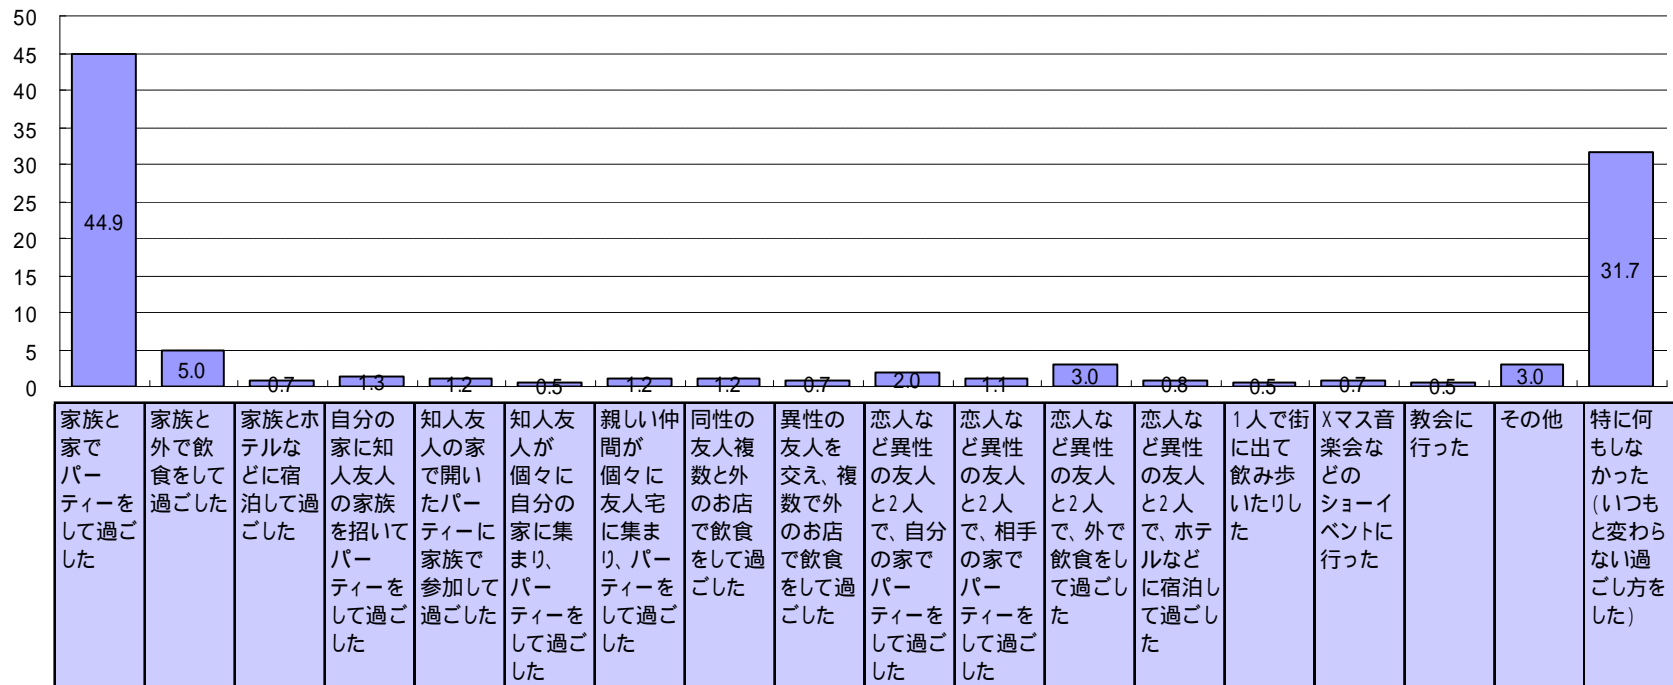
50
45
40
35
30
25
20
15
10
5
0

44.9
5.0
0.7
1.3
1.2
0.5
1.2
1.2
0.7
2.0
1.1
3.0
0.8
0.5
0.7
0.5
3.0
31.7

| 家族と家でパーティーをして過ごした | 家族と外で飲食をして過ごした | 家族とホテルなどに宿泊して過ごした | 自分の家に知人友人の家族を招いてパーティーをして過ごした | 知人友人の家で開いたパーティーに家族で参加して過ごした | 知人友人が個々に自分の家に集まり、パーティーをして過ごした | 親しい仲間が個々に友人宅に集まり、パーティーをして過ごした | 同性の友人複数と外のお店で飲食をして過ごした | 異性の友人を交え、複数で外のお店で飲食をして過ごした | 恋人など異性の友人と2人で、自分の家でパーティーをして過ごした | 恋人など異性の友人と2人で、相手の家でパーティーをして過ごした | 恋人など異性の友人と2人で、外で飲食をして過ごした | 恋人など異性の友人と2人で、ホテルなどに宿泊して過ごした | 1人で街に出て飲み歩いたりした | Xマス音楽会などのショーイベントに行った | 教会に行った | その他 | 特に何もしなかった(いつもと変わらない過ごし方をした) |